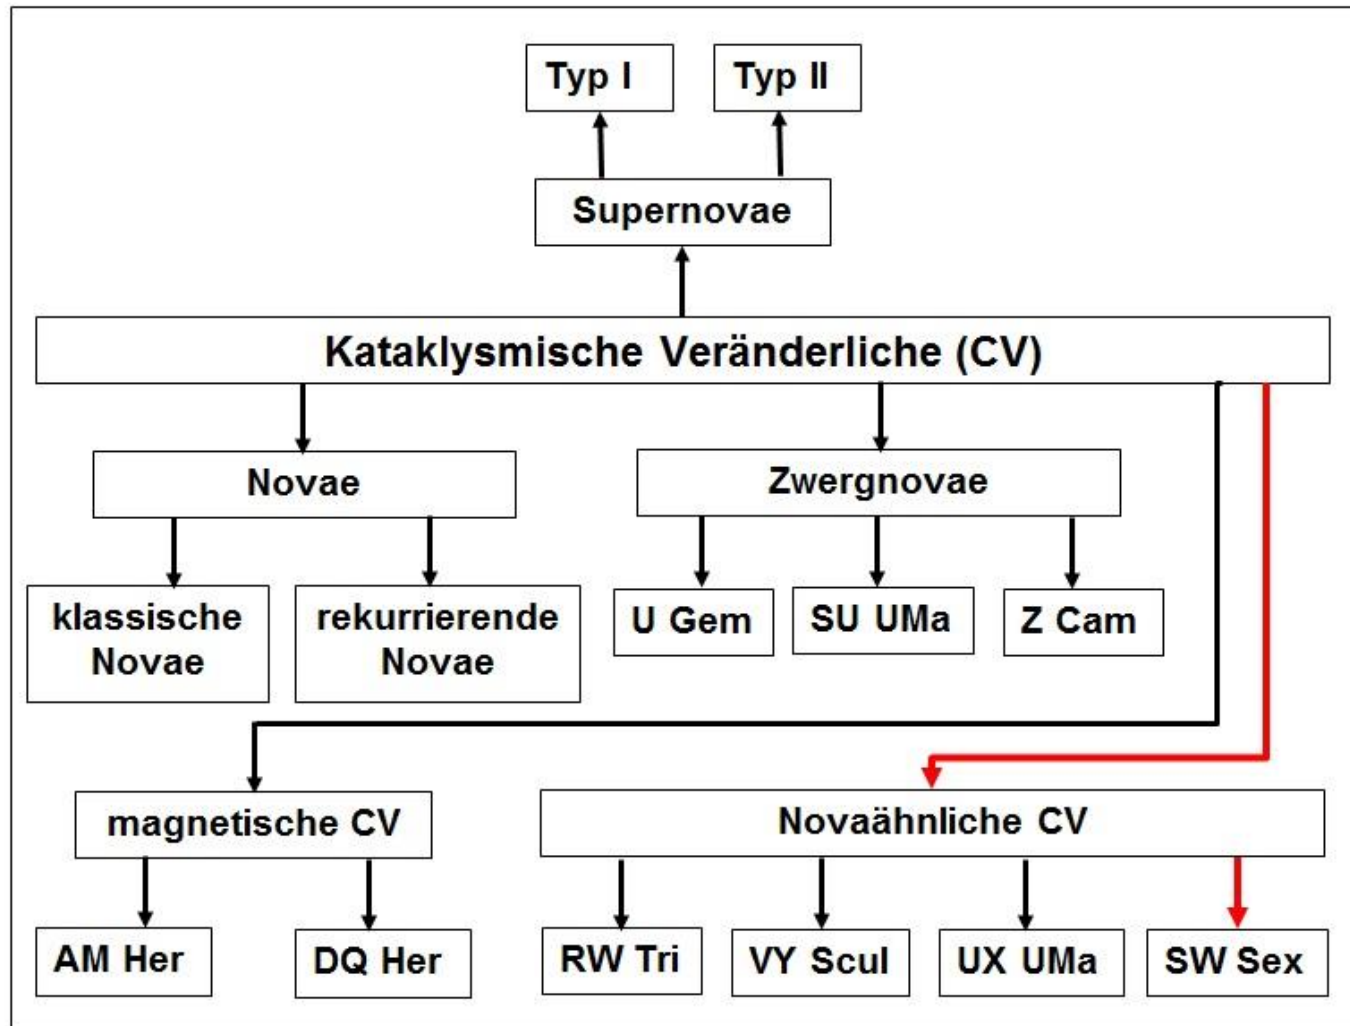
Typ I

Typ II

Supernovae

Kataklysmische Veränderliche (CV)

Novae

Zwergnovae

klassische Novae

rekurrierende Novae

U Gem

SU UMa

Z Cam

magnetische CV

Novaähnliche CV

AM Her

DQ Her

RW Tri

VY Scul

UX UMa

SW Sex